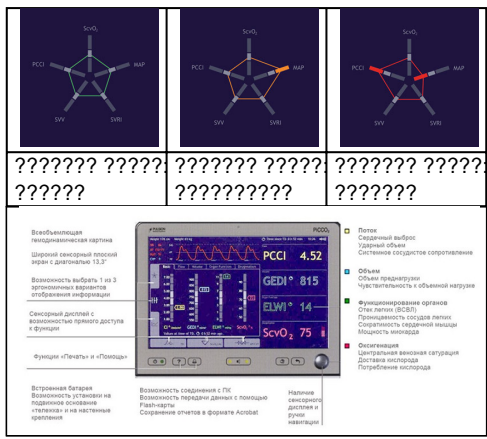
| ScvO$_2$ PCCI MAP SVV SVRI | ScvO$_2$ PCCI MAP SVV SVRI | ScvO$_2$ PCCI MAP SVV SVRI |
|---|---|---|
| ??????? ?????? ?????? | ??????? ?????? ????????? | ??????? ?????? ??????? |

Всеобъемлющая гемодинамическая картина

Широкий сенсорный плоский экран с диагональю 13,3"

Возможность выбрать 1 из 3 эргономичных вариантов отображения информации

Сенсорный дисплей с возможностью прямого доступа к функции

Функции «Печать» и «Помощь»

Встроенная батарея
Возможность установки на подвижное основание «тележка» и на настенные крепления

PiCCO$_2$

PCCI 4.52

GEDI 815

ELWI 14

ScvO$_2$ 75

Возможность соединения с ПК
Возможность передачи данных с помощью Flash-карты
Сохранение отчетов в формате Acrobat

Наличие сенсорного дисплея и ручки навигации

Поток
Сердечный выброс
Ударный объем
Системное сосудистое сопротивление

Объем
Объем преднагрузки
Чувствительность к объемной нагрузке

Функционирование органов
Отек легких (ВСВЛ)
Проницаемость сосудов легких
Сократимость сердечной мышцы
Мощность миокарда

Оксигенация
Центральная венозная сатурация
Доставка кислорода
Потребление кислорода